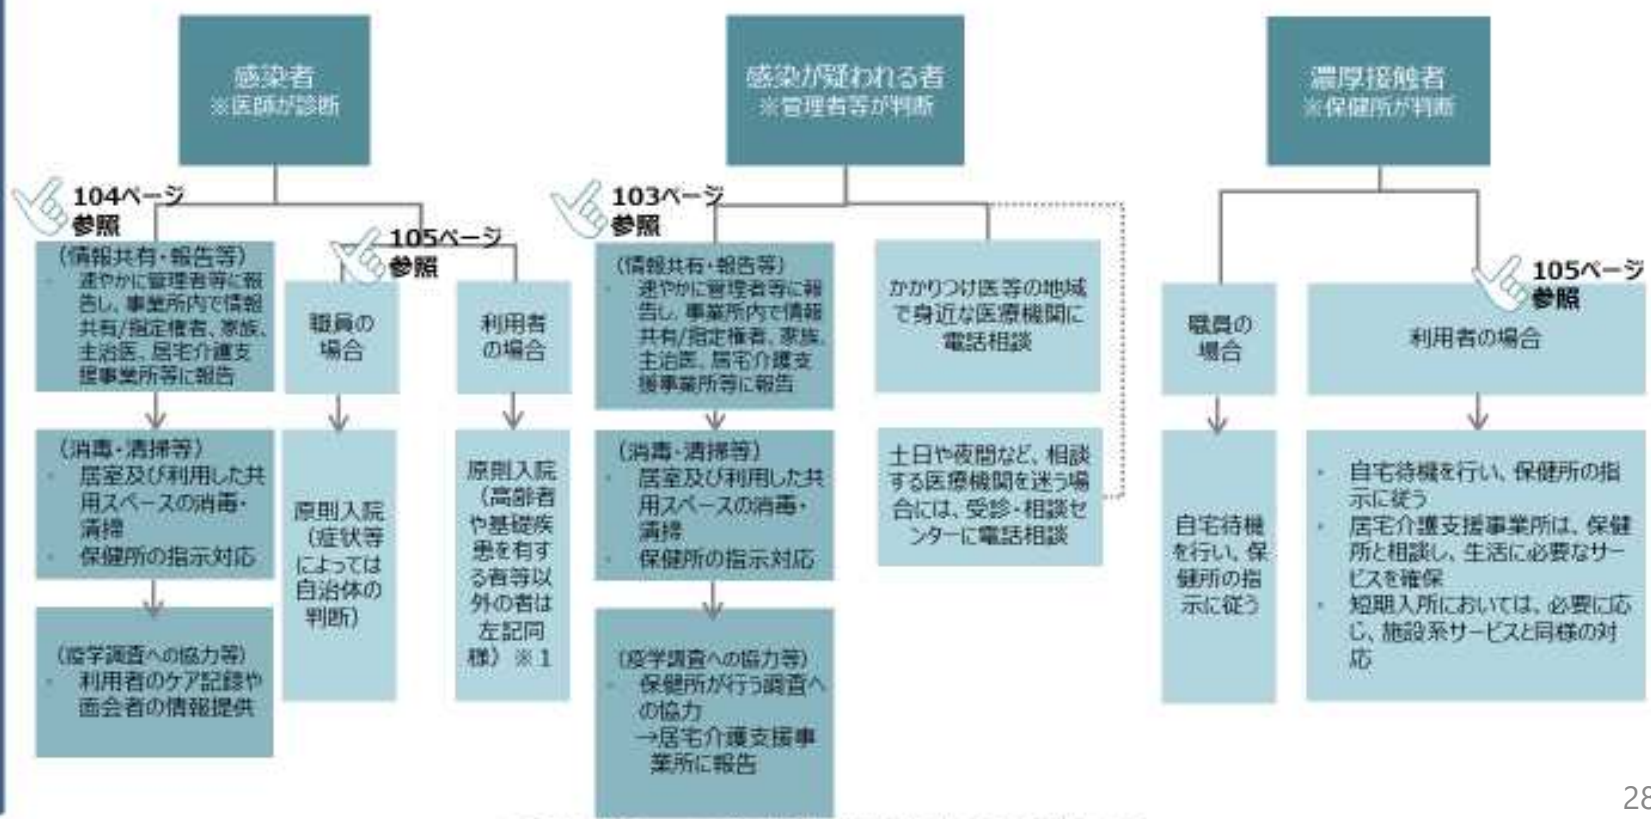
感染者
※医師が診断

104ページ参照

（情報共有・報告等）
・速やかに管理者等に報告し、事業所内で情報共有/指定権者、家族、主治医、居宅介護支援事業所等に報告

（消毒・清掃等）
・居室及び利用した共用スペースの消毒・清掃
・保健所の指示対応

（疫学調査への協力等）
・利用者のケア記録や面会者の情報提供

105ページ参照

職員の場合

原則入院（症状等によっては自治体の判断）

利用者の場合

原則入院（高齢者や基礎疾患を有する者等以外の者は左記同様）※1

感染が疑われる者
※管理者等が判断

103ページ参照

（情報共有・報告等）
・速やかに管理者等に報告し、事業所内で情報共有/指定権者、家族、主治医、居宅介護支援事業所等に報告

（消毒・清掃等）
・居室及び利用した共用スペースの消毒・清掃
・保健所の指示対応

（疫学調査への協力等）
・保健所が行う調査への協力
→居宅介護支援事業所に報告

かかりつけ医等の地域で身近な医療機関に電話相談

土日や夜間など、相談する医療機関を迷う場合には、受診・相談センターに電話相談

濃厚接触者
※保健所が判断

職員の場合

自宅待機を行い、保健所の指示に従う

105ページ参照

利用者の場合

・自宅待機を行い、保健所の指示に従う
・居宅介護支援事業所は、保健所と相談し、生活に必要なサービスを確保
・短期入所においては、必要に応じ、施設系サービスと同様の対応

28